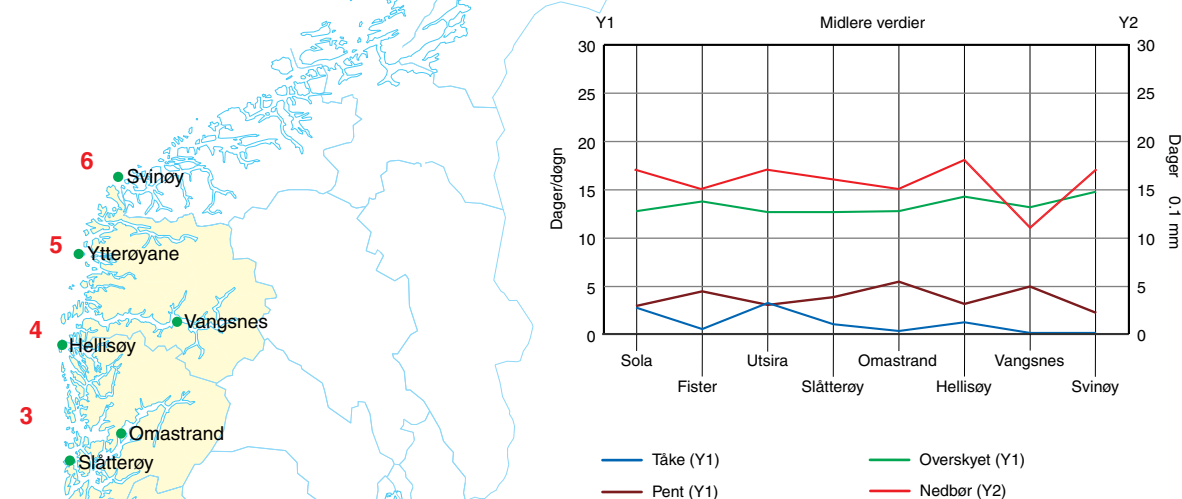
6
Svinøy
5
Ytterøyane
Vangsnes
4
Hellisøy
3
Omastrand
Slåtterøy

Y1
Midlere verdier
Y2
30
25
20
15
10
5
0
Dager/døgn
30
25
20
15
10
5
0
Dager 0.1 mm
Sola
Fister
Utsira
Slåtterøy
Omastrand
Hellisøy
Vangsnes
Svinøy

Tåke (Y1)
Overskyet (Y1)
Pent (Y1)
Nedbør (Y2)